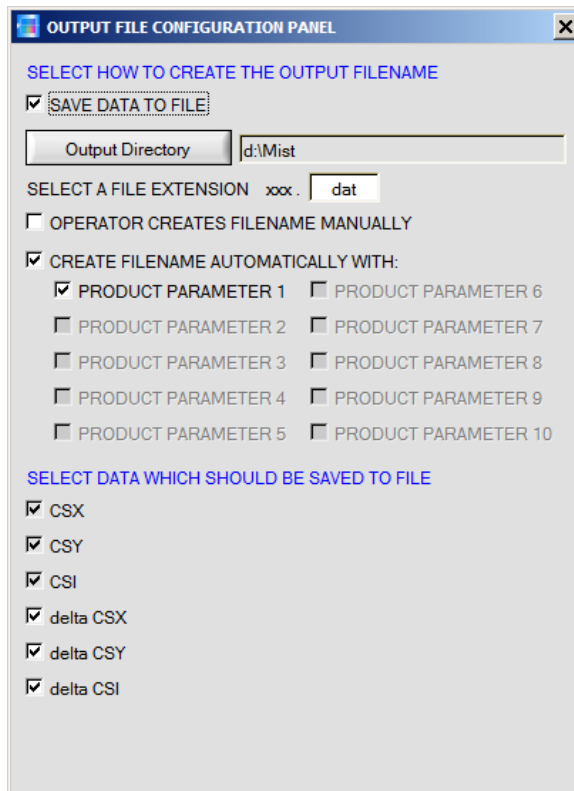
OUTPUT FILE CONFIGURATION PANEL

SELECT HOW TO CREATE THE OUTPUT FILENAME

SAVE DATA TO FILE

Output Directory d:\Mist

SELECT A FILE EXTENSION xxx . dat

OPERATOR CREATES FILENAME MANUALLY

CREATE FILENAME AUTOMATICALLY WITH:

PRODUCT PARAMETER 1
PRODUCT PARAMETER 2
PRODUCT PARAMETER 3
PRODUCT PARAMETER 4
PRODUCT PARAMETER 5
PRODUCT PARAMETER 6
PRODUCT PARAMETER 7
PRODUCT PARAMETER 8
PRODUCT PARAMETER 9
PRODUCT PARAMETER 10

SELECT DATA WHICH SHOULD BE SAVED TO FILE

CSX
CSY
CSI
delta CSX
delta CSY
delta CSI